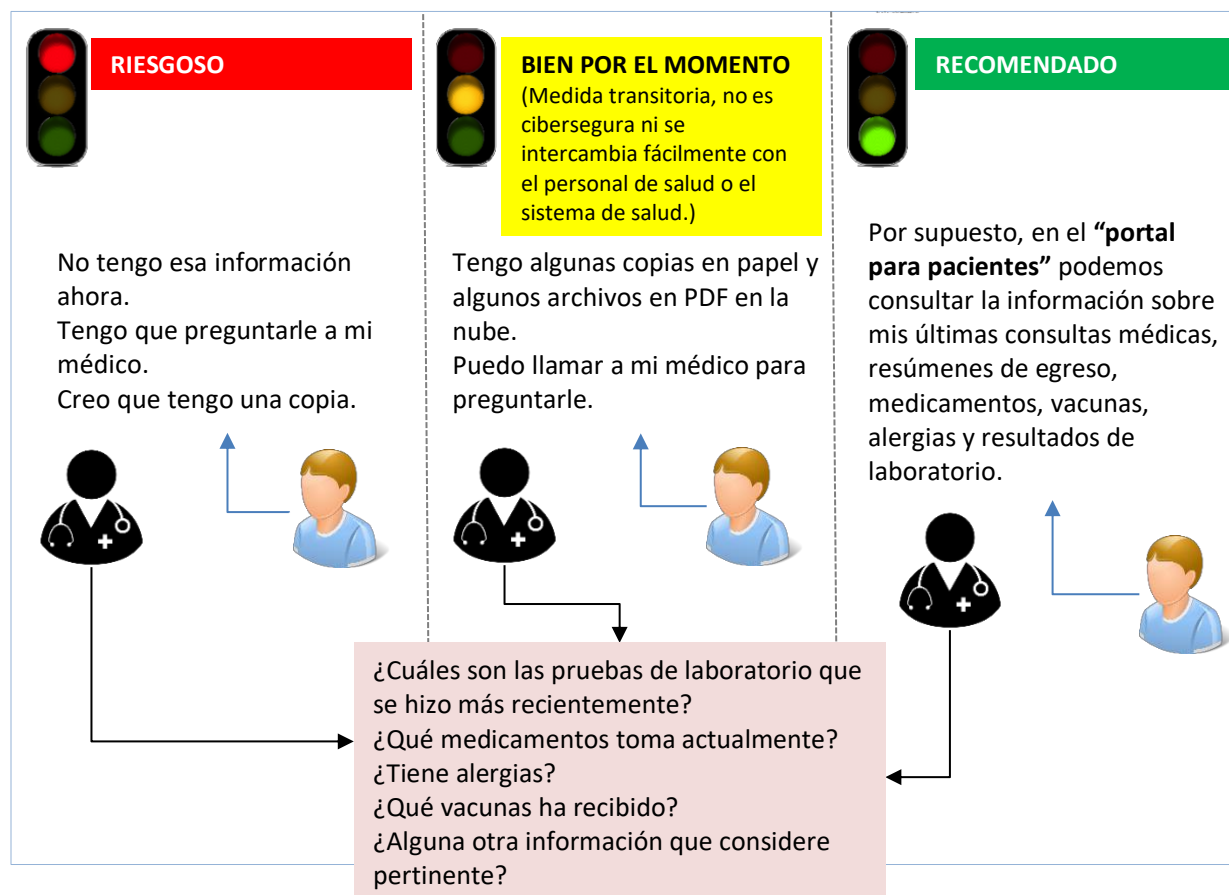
RIESGOSO

No tengo esa información ahora.
Tengo que preguntarle a mi médico.
Creo que tengo una copia.

BIEN POR EL MOMENTO
(Medida transitoria, no es cibersegura ni se intercambia fácilmente con el personal de salud o el sistema de salud.)

Tengo algunas copias en papel y algunos archivos en PDF en la nube.
Puedo llamar a mi médico para preguntarle.

RECOMENDADO

Por supuesto, en el **"portal para pacientes"** podemos consultar la información sobre mis últimas consultas médicas, resúmenes de egreso, medicamentos, vacunas, alergias y resultados de laboratorio.

¿Cuáles son las pruebas de laboratorio que se hizo más recientemente?
¿Qué medicamentos toma actualmente?
¿Tiene alergias?
¿Qué vacunas ha recibido?
¿Alguna otra información que considere pertinente?